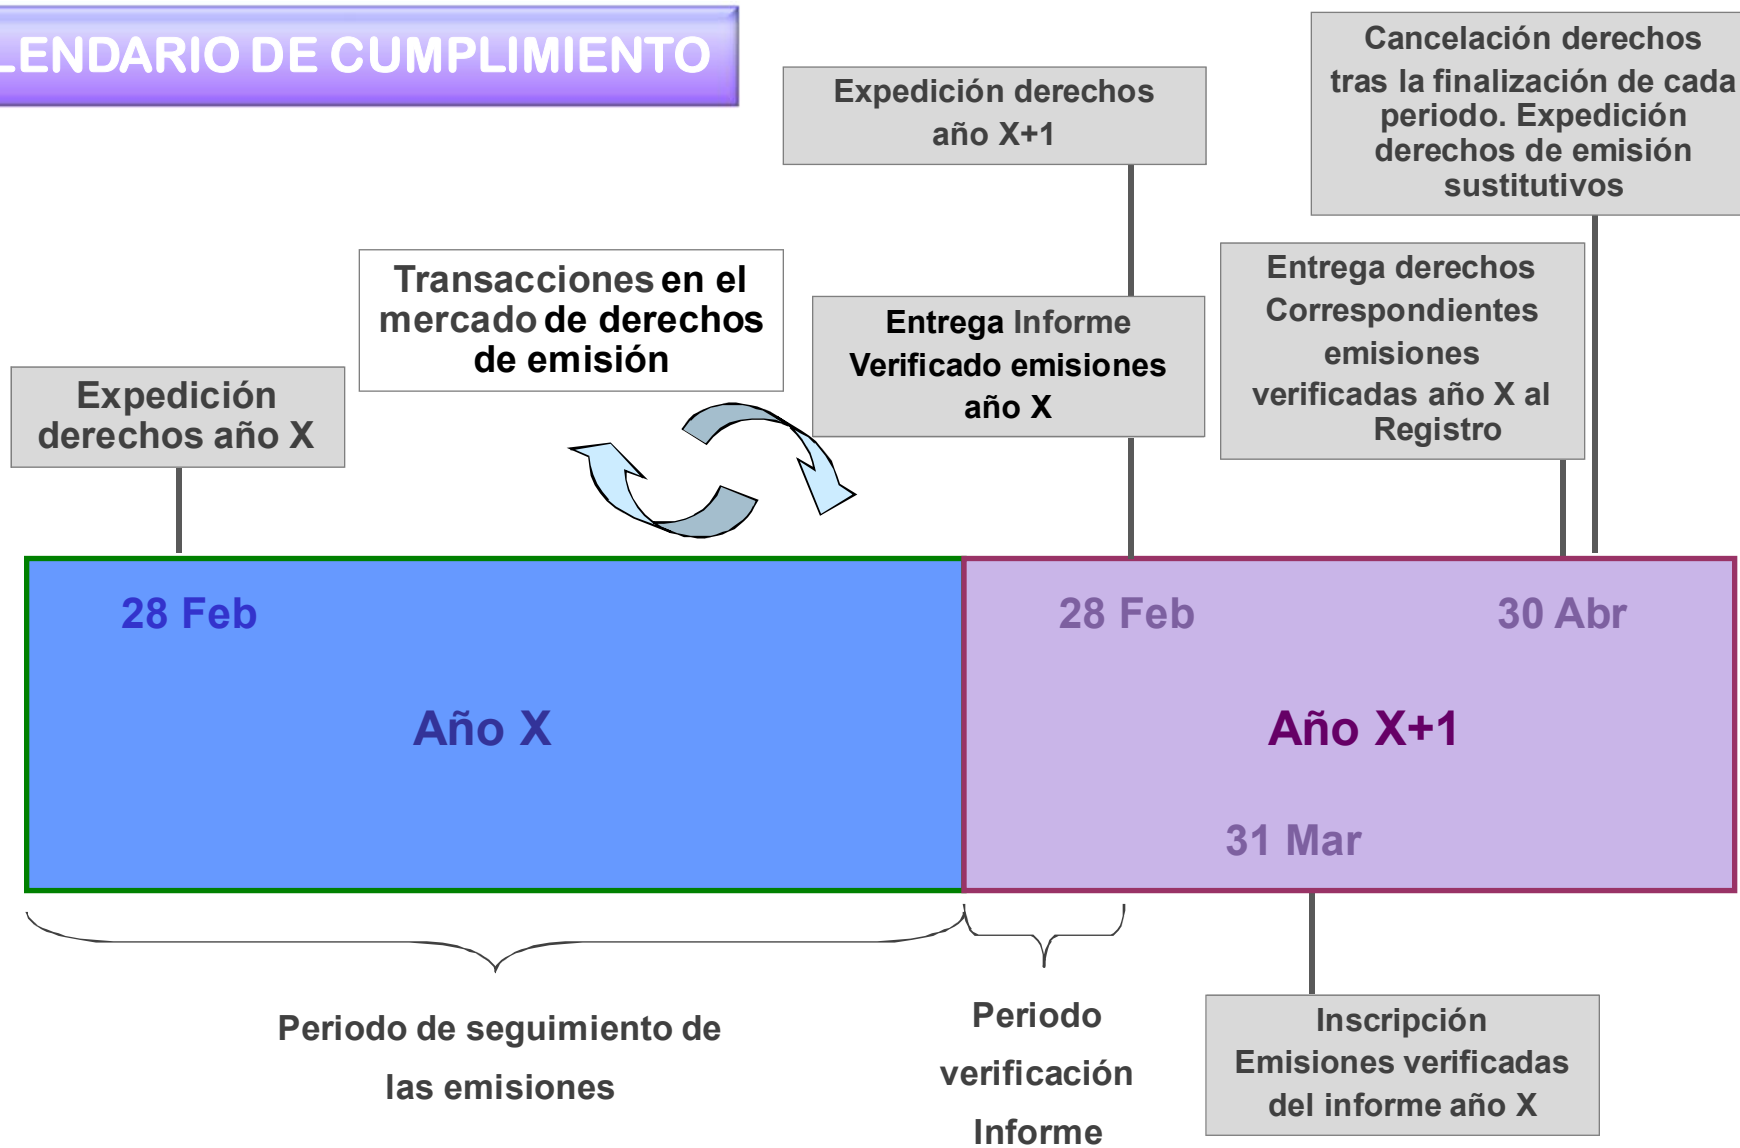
LENDARIO DE CUMPLIMIENTO

Expedición derechos año X+1

Cancelación derechos tras la finalización de cada periodo. Expedición derechos de emisión sustitutivos

Transacciones en el mercado de derechos de emisión

Entrega Informe Verificado emisiones año X

Entrega derechos Correspondientes emisiones verificadas año X al Registro

Expedición derechos año X

28 Feb

Año X

28 Feb

30 Abr

Año X+1

31 Mar

Periodo de seguimiento de las emisiones

Periodo verificación Informe

Inscripción Emisiones verificadas del informe año X